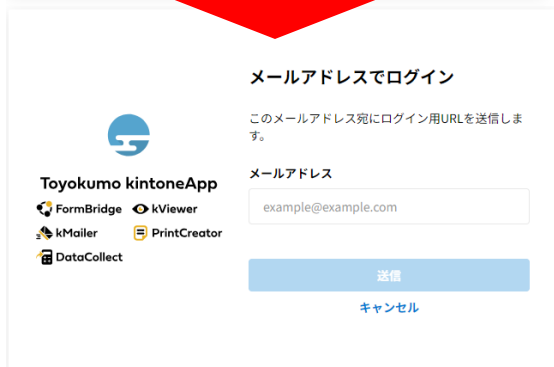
Toyokumo kintoneApp

FormBridge
kViewer
kMailer
PrintCreator
DataCollect

メールアドレスでログイン

このメールアドレス宛にログイン用URLを送信します。

メールアドレス

example@example.com

送信

キャンセル